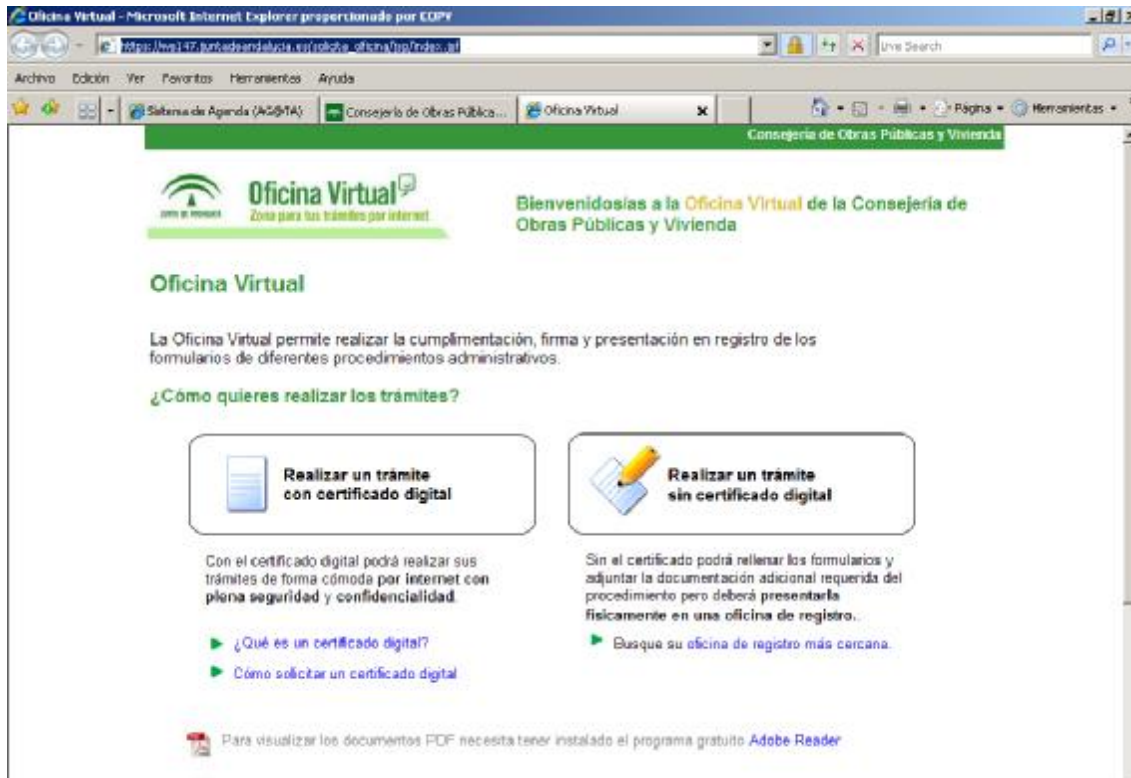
Oficina Virtual - Microsoft Internet Explorer proporcionado por COPV

https://ws147.juntadeandalucia.es/solicita_oficina/jsp/index.jsf

Live Search

Archivo Edición Ver Favoritos Herramientas Ayuda

Sistema de Agenda (AGATA) Consejería de Obras Públicas... Oficina Virtual

Página Herramientas

Consejería de Obras Públicas y Vivienda

JUNTA DE ANDALUCIA

Oficina Virtual
Zona para tus trámites por internet

Bienvenidos/as a la Oficina Virtual de la Consejería de Obras Públicas y Vivienda

Oficina Virtual

La Oficina Virtual permite realizar la cumplimentación, firma y presentación en registro de los formularios de diferentes procedimientos administrativos.

¿Cómo quieres realizar los trámites?

Realizar un trámite con certificado digital

Con el certificado digital podrá realizar sus trámites de forma cómoda por internet con plena seguridad y confidencialidad.

¿Qué es un certificado digital?

Cómo solicitar un certificado digital

Realizar un trámite sin certificado digital

Sin el certificado podrá rellenar los formularios y adjuntar la documentación adicional requerida del procedimiento pero deberá presentarla físicamente en una oficina de registro.

Busque su oficina de registro más cercana.

Para visualizar los documentos PDF necesita tener instalado el programa gratuito Adobe Reader